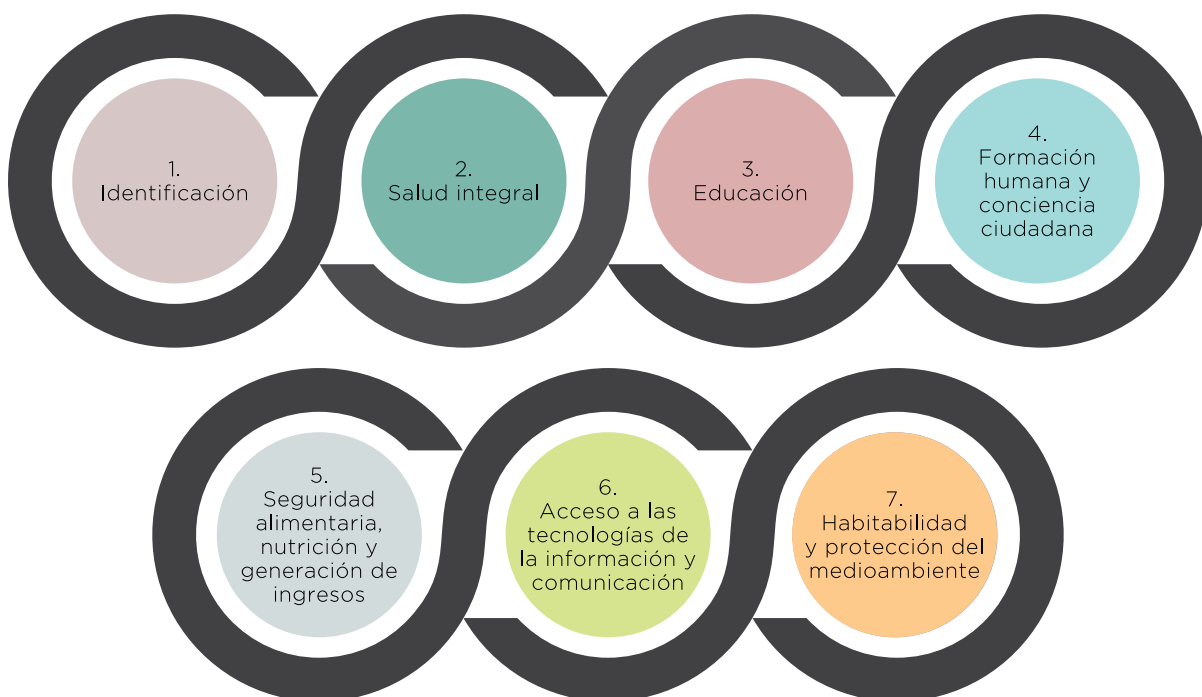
1.
Identificación

2.
Salud integral

3.
Educación

4.
Formación humana y conciencia ciudadana

5.
Seguridad alimentaria, nutrición y generación de ingresos

6.
Acceso a las tecnologías de la información y comunicación

7.
Habitabilidad y protección del medioambiente